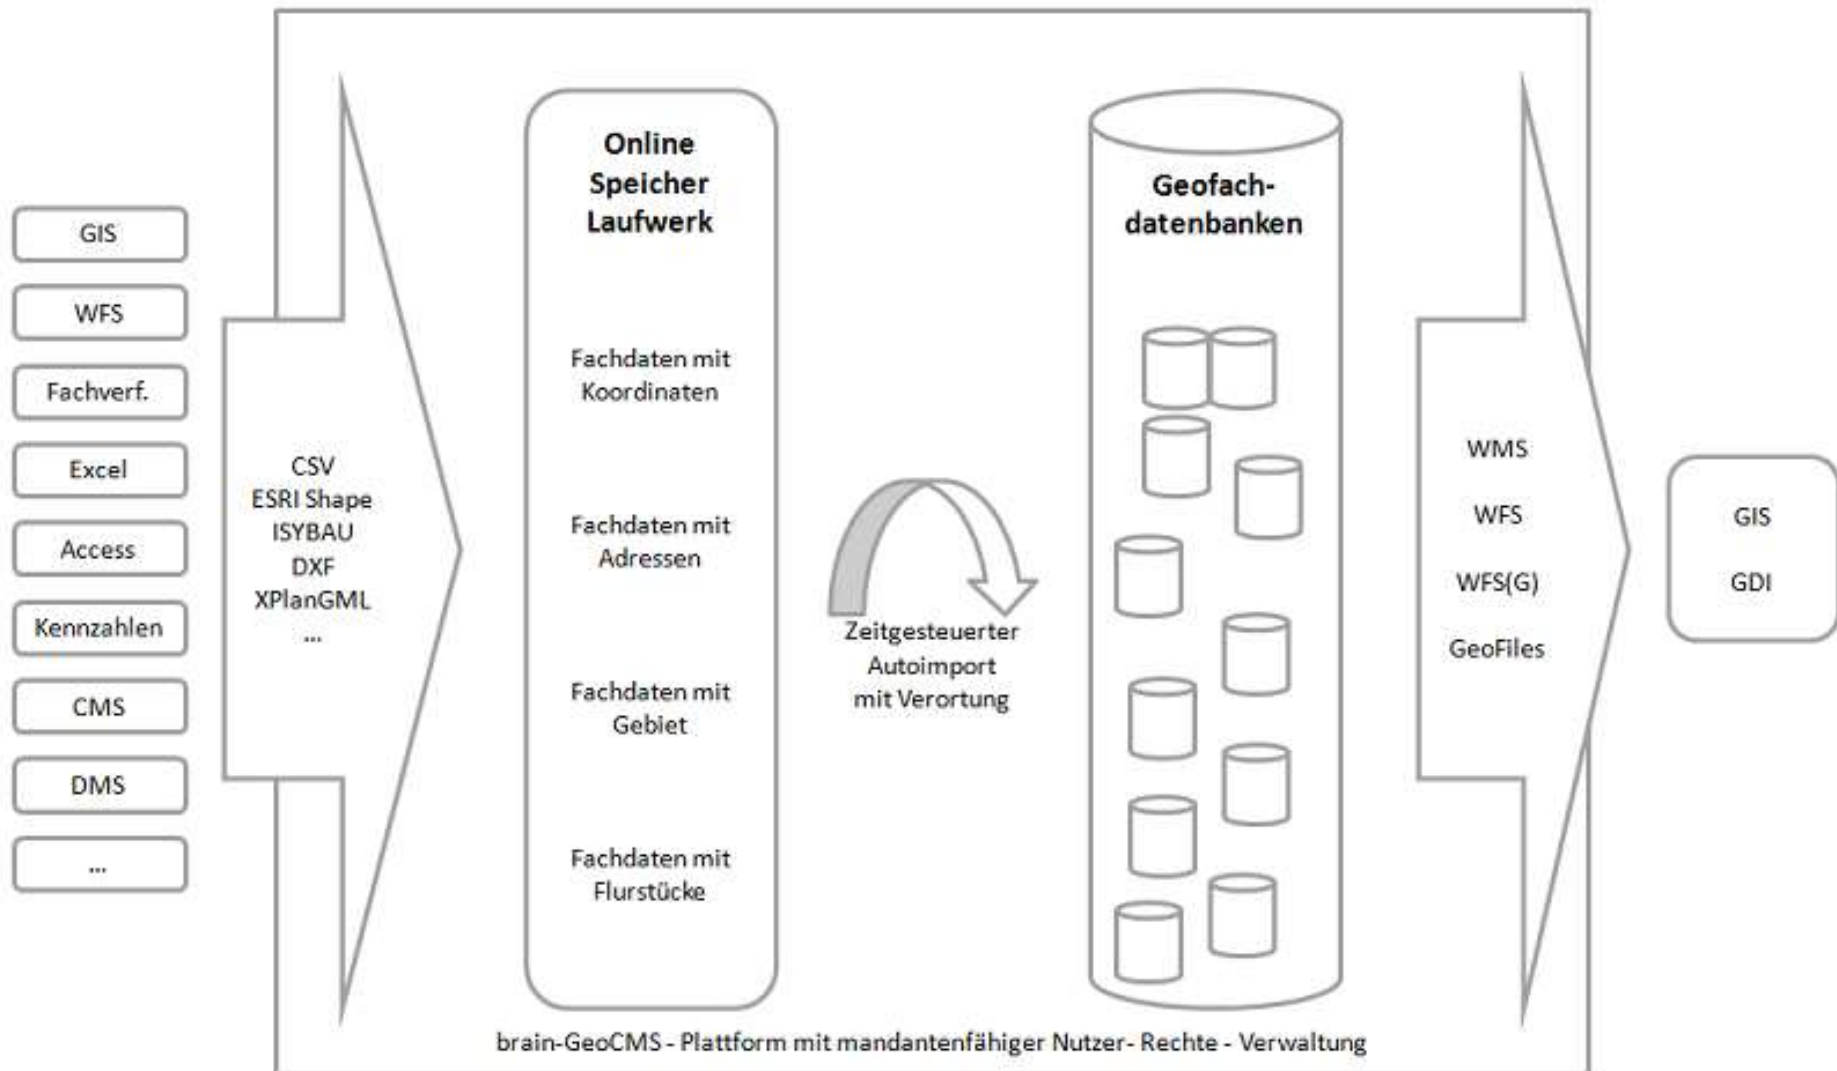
GIS

WFS

Fachverf.

Excel

Access

Kennzahlen

CMS

DMS

...

CSV
ESRI Shape
ISYBAU
DXF
XPlanGML
...

Online Speicher Laufwerk

Fachdaten mit Koordinaten

Fachdaten mit Adressen

Fachdaten mit Gebiet

Fachdaten mit Flurstücke

Zeitgesteuerter Autoimport mit Verortung

Geofachdatenbanken

WMS

WFS

WFS(G)

GeoFiles

GIS

GDI

brain-GeoCMS - Plattform mit mandantenfähiger Nutzer- Rechte - Verwaltung